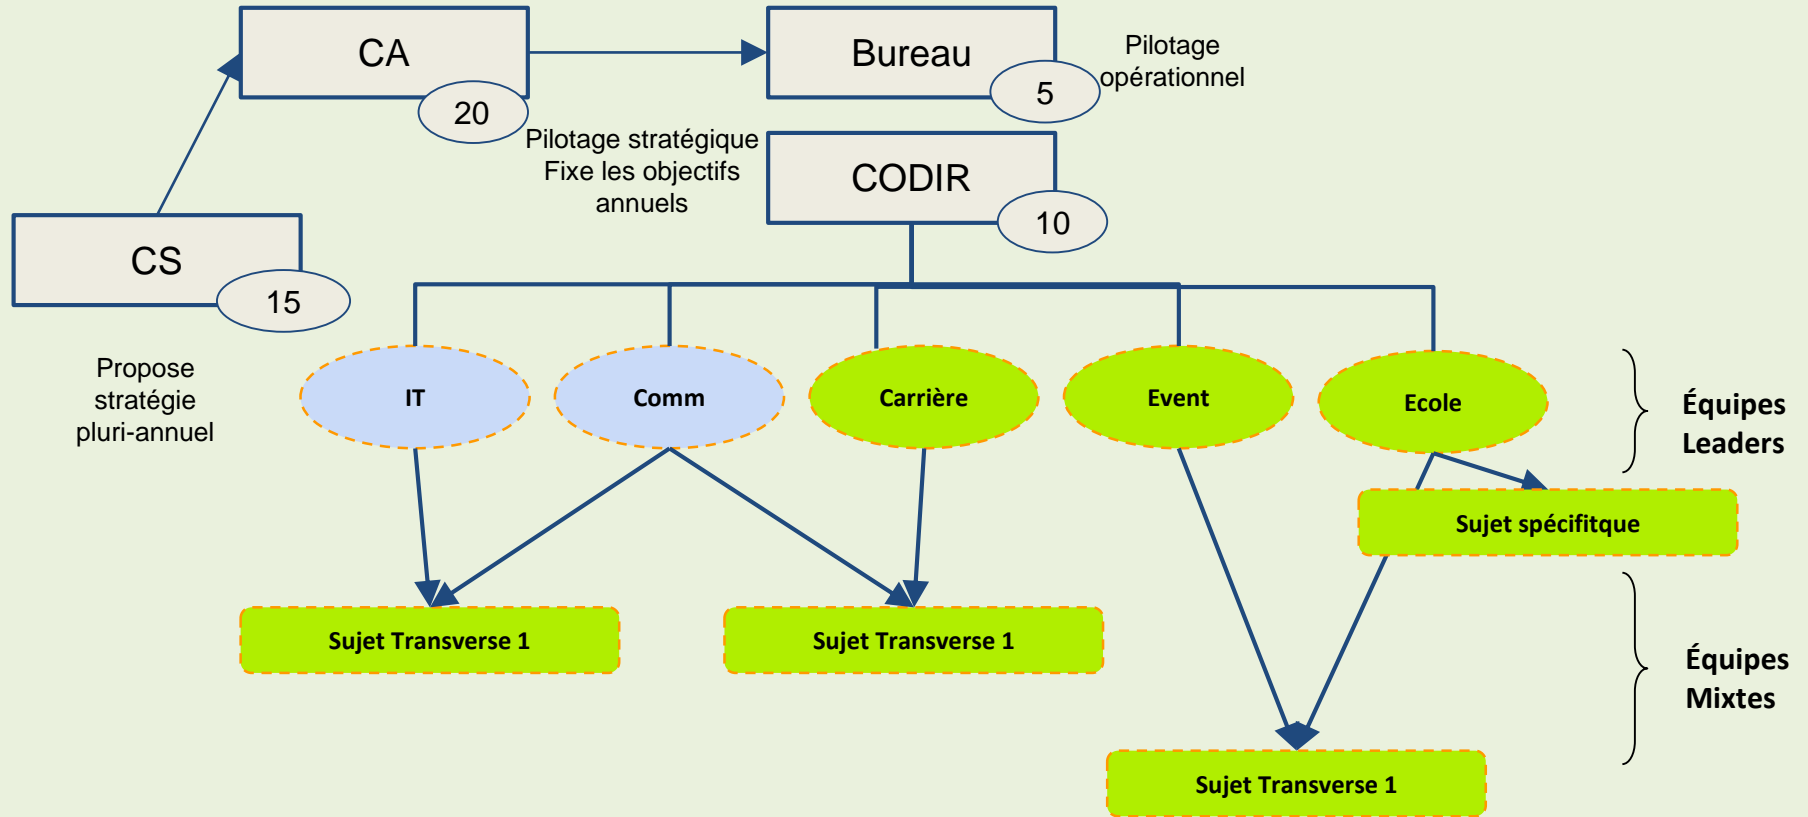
CA
20
Bureau
5
Pilotage opérationnel
Pilotage stratégique
Fixe les objectifs annuels
CODIR
10
CS
15
Propose stratégie pluri-annuel
IT
Comm
Carrière
Event
Ecole
Équipes Leaders
Sujet spécifitque
Sujet Transverse 1
Sujet Transverse 1
Équipes Mixtes
Sujet Transverse 1